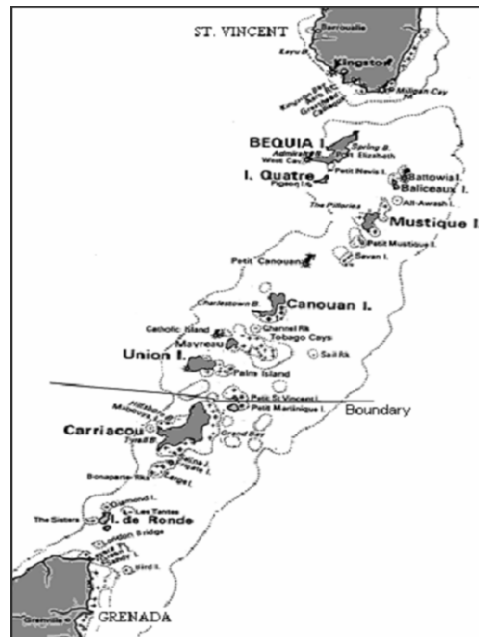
ST. VINCENT
Barrouallie
Layou R.
Kingston
Milligan Cay
BEQUIA I.
Spring B.
Admiralty B.
Port Elizabeth
West Cay
Petit Nevis I.
I. Quatre
Pigeon Is.
Battowia I.
Baliceaux I.
All-Awash I.
The Pillories
Mustique I.
Petit Mustique I.
Savan I.
Petit Canouan
Charlestown B.
Canouan I.
Catholic Island
Channel Rk
Mayreau
Tobago Cays
Sail Rk
Union I.
Palm Island
Petit St Vincent I.
Petit Martinique I.
Boundary
Hillsborough
Carriacou
Tyrell B.
Grand Bay
Bonaparte Rks
Diamond I.
Les Tantes
The Sisters
I. de Ronde
London Bridge
Bird I.
GRENADA
Grenville